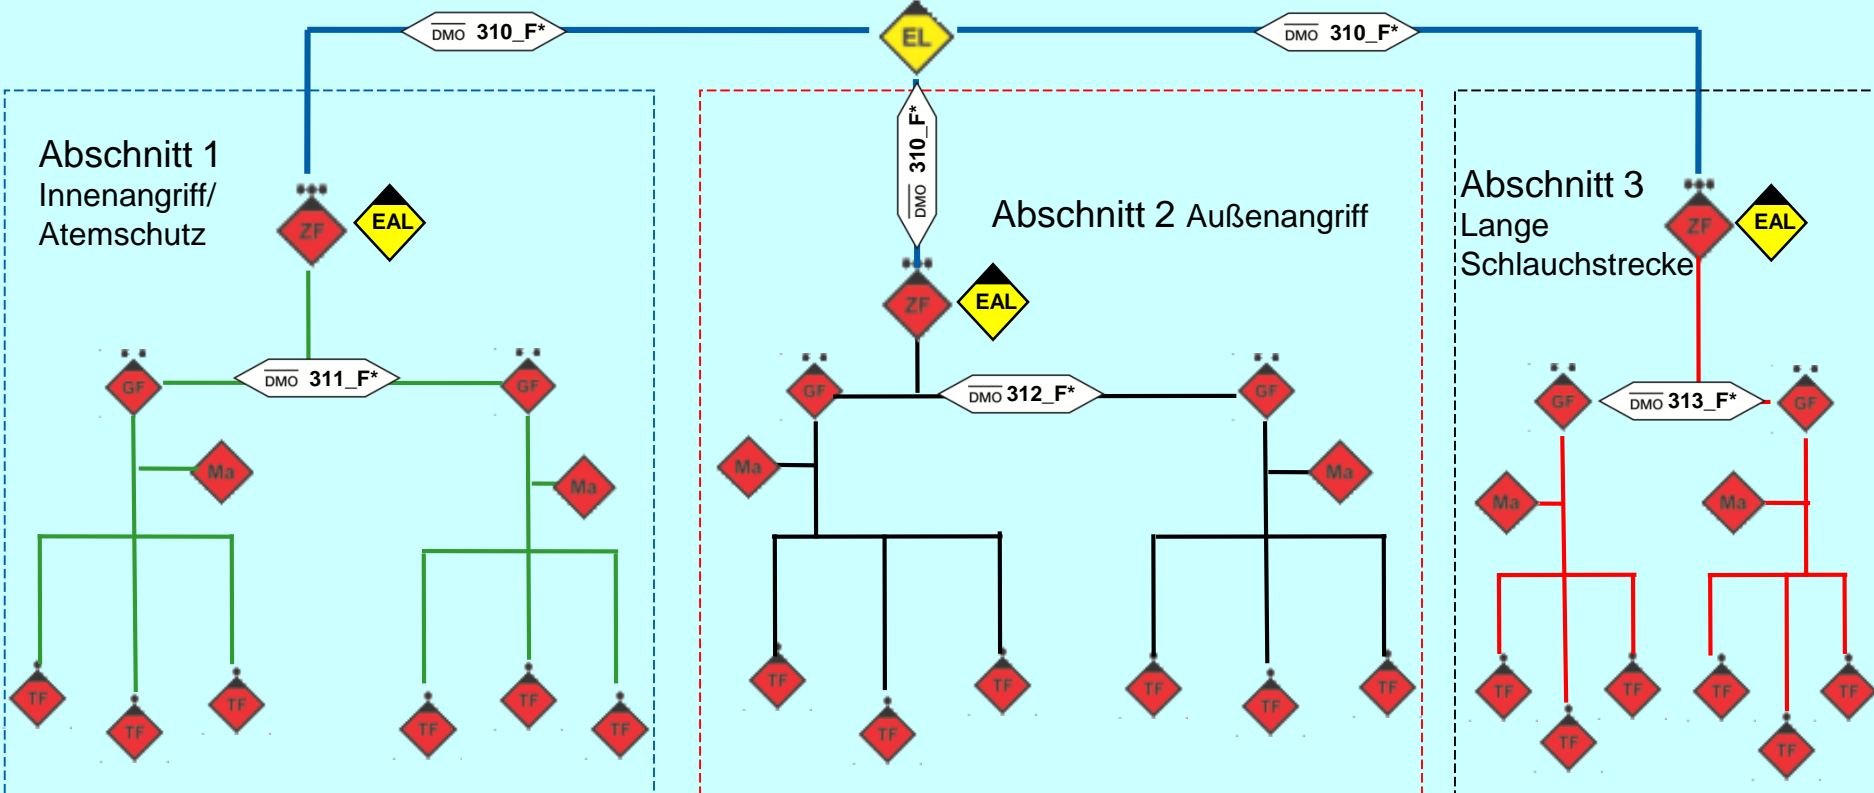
DMO 310_F*

EL

DMO 310_F*

Abschnitt 1
Innenangriff/
Atemschutz

ZF

EAL

DMO 310_F*

Abschnitt 2 Außenangriff

ZF

EAL

Abschnitt 3
Lange
Schlauchstrecke

ZF

EAL

GF

DMO 311_F*

GF

Ma

Ma

TF TF TF

TF TF TF

GF

DMO 312_F*

GF

Ma

Ma

TF TF TF

TF TF TF

GF

DMO 313_F*

GF

Ma

Ma

TF TF TF

TF TF TF